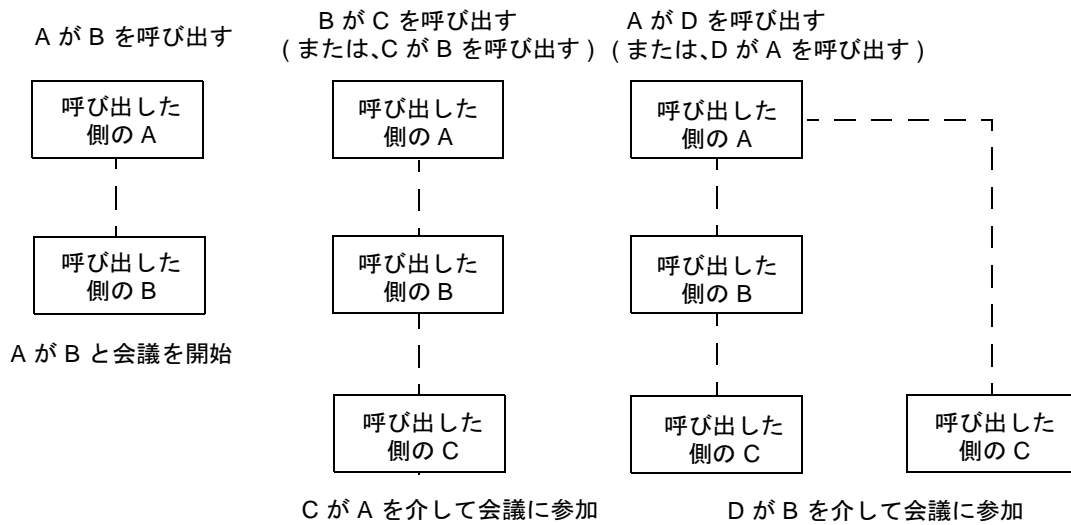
A が B を呼び出す

呼び出した側の A

呼び出した側の B

A が B と会議を開始

B が C を呼び出す
( または、C が B を呼び出す )

呼び出した側の A

呼び出した側の B

呼び出した側の C

C が A を介して会議に参加

A が D を呼び出す
( または、D が A を呼び出す )

呼び出した側の A

呼び出した側の B

呼び出した側の C

呼び出した側の C

D が B を介して会議に参加